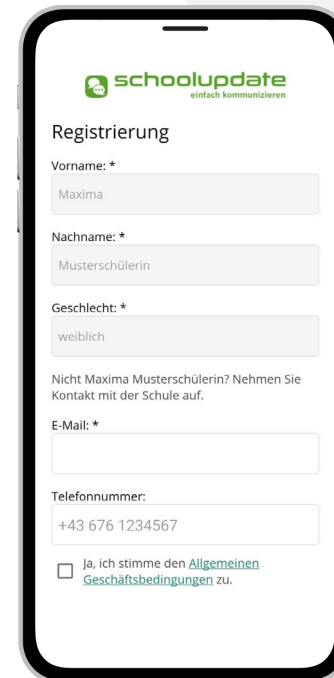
schoolupdate
einfach kommunizieren

Registrierung

Vorname: *

Maxima

Nachname: *

Musterschülerin

Geschlecht: *

weiblich

Nicht Maxima Musterschülerin? Nehmen Sie Kontakt mit der Schule auf.

E-Mail: *

Telefonnummer:

+43 676 1234567

Ja, ich stimme den Allgemeinen Geschäftsbedingungen zu.